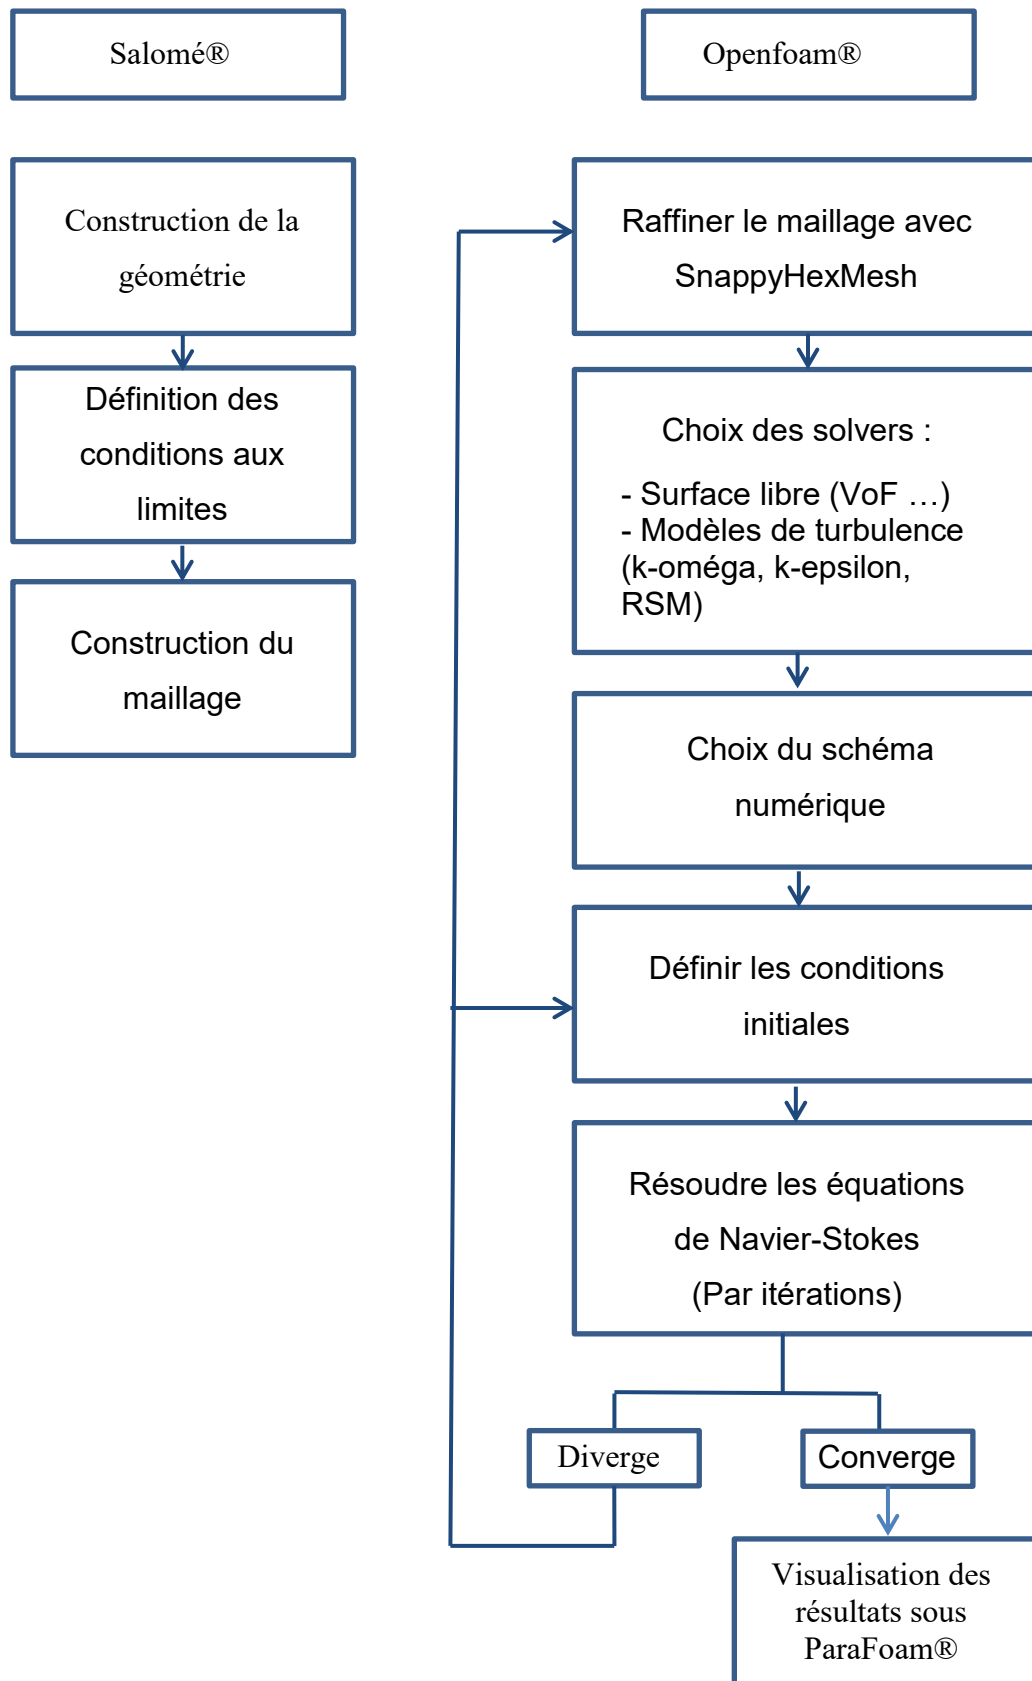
Salomé®

Openfoam®

Construction de la géométrie

Définition des conditions aux limites

Construction du maillage

Raffiner le maillage avec SnappyHexMesh

Choix des solvers :

- Surface libre (VoF …)
- Modèles de turbulence (k-oméga, k-epsilon, RSM)

Choix du schéma numérique

Définir les conditions initiales

Résoudre les équations de Navier-Stokes (Par itérations)

Diverge

Converge

Visualisation des résultats sous ParaFoam®